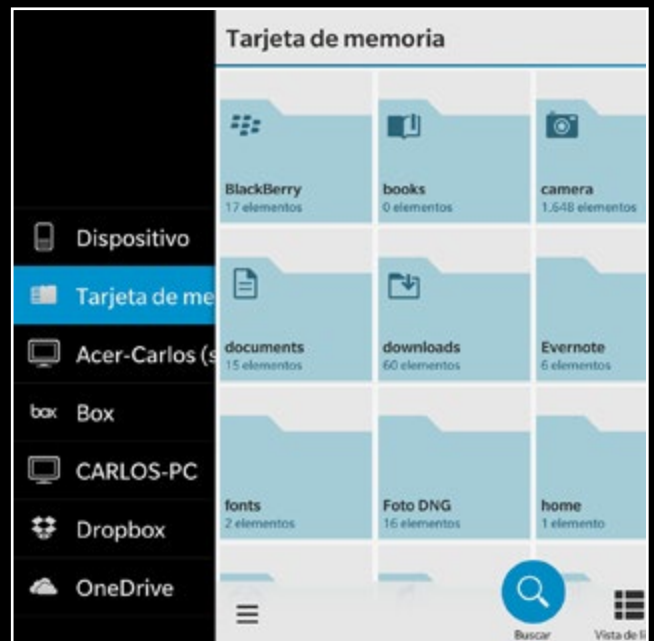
Dispositivo
Tarjeta de me
Acer-Carlos (s
box Box
CARLOS-PC
Dropbox
OneDrive

Tarjeta de memoria

BlackBerry
17 elementos

books
0 elementos

camera
1.648 elementos

documents
15 elementos

downloads
60 elementos

Evernote
6 elementos

fonts
2 elementos

Foto DNG
16 elementos

home
1 elemento

Buscar
Vista de l